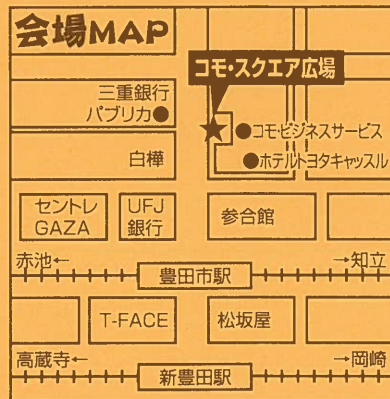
会場MAP

コモ・スクエア広場

三重銀行
パブリカ●

●コモ・ビジネスサービス

白樺

●ホテルトヨタキャッスル

セントレ
GAZA

UFJ
銀行

参合館

赤池←

豊田市駅

→知立

T-FACE

松坂屋

高蔵寺←

新豊田駅

→岡崎